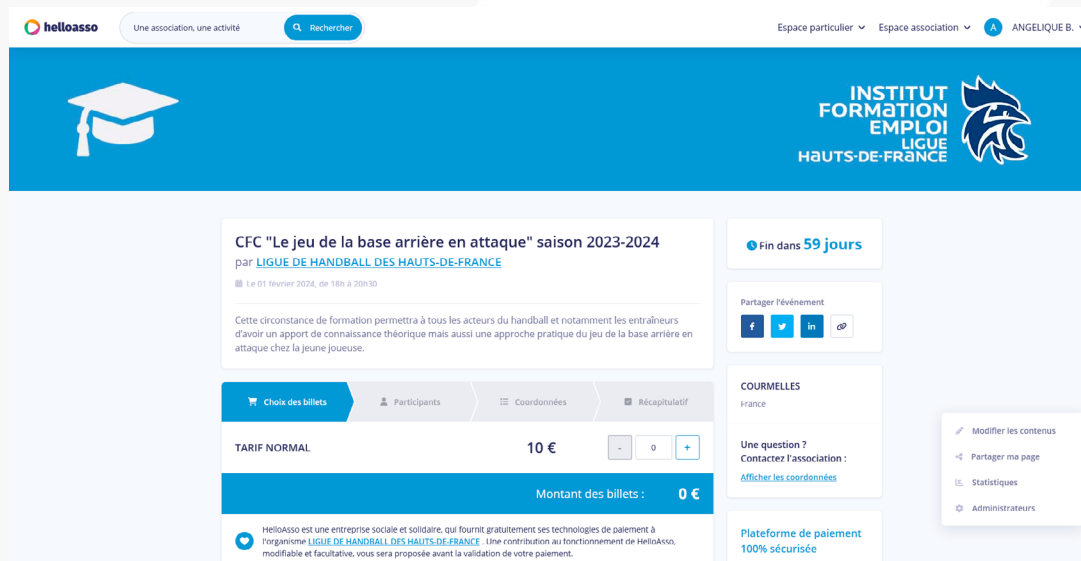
helloasso

Une association, une activité

Rechercher

Espace particulier

Espace association

A ANGELIQUE B.

INSTITUT FORMATION EMPLOI LIGUE HAUTS-DE-FRANCE

CFC "Le jeu de la base arrière en attaque" saison 2023-2024

par LIGUE DE HANDBALL DES HAUTS-DE-FRANCE

Le 01 février 2024, de 18h à 20h30

Cette circonstance de formation permettra à tous les acteurs du handball et notamment les entraîneurs d'avoir un apport de connaissance théorique mais aussi une approche pratique du jeu de la base arrière en attaque chez la jeune joueuse.

Fin dans 59 jours

Partager l'événement

COURMELLES

France

Une question ? Contactez l'association :

Afficher les coordonnées

Plateforme de paiement 100% sécurisée

Choix des billets

Participants

Coordonnées

Récapitulatif

TARIF NORMAL

10 €

-

0

+

Montant des billets :

0 €

HelloAsso est une entreprise sociale et solidaire, qui fournit gratuitement ses technologies de paiement à l'organisme LIGUE DE HANDBALL DES HAUTS-DE-FRANCE . Une contribution au fonctionnement de HelloAsso, modifiable et facultative, vous sera proposée avant la validation de votre paiement.

Modifier les contenus

Partager ma page

Statistiques

Administrateurs